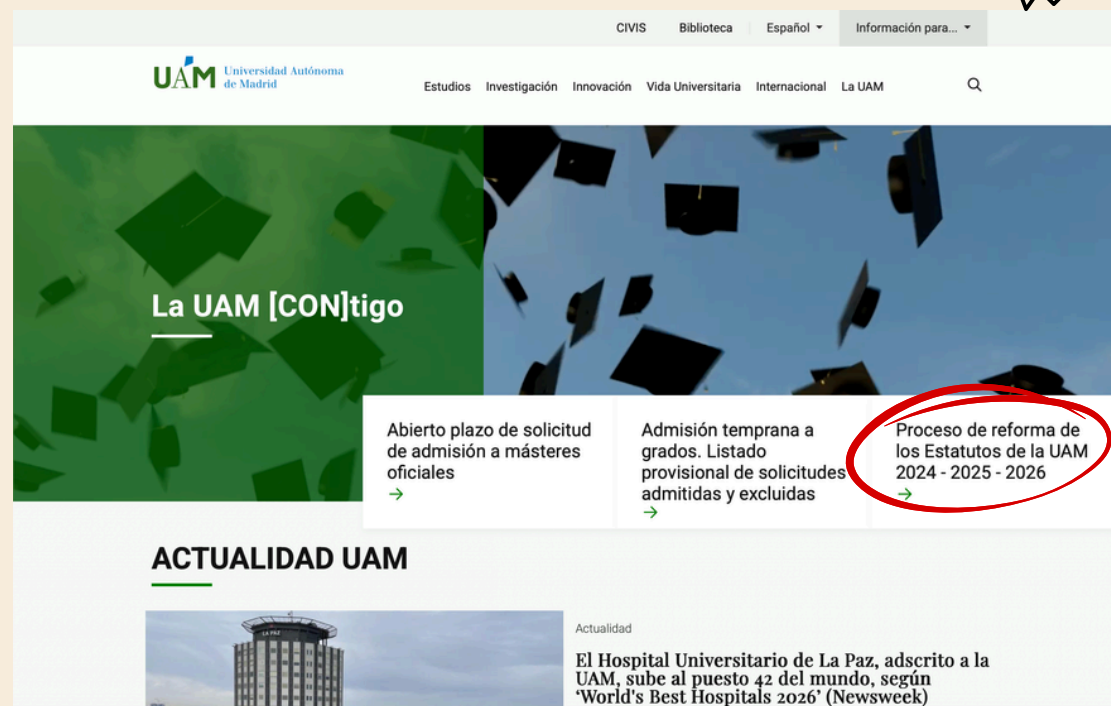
CIVIS Biblioteca Español Información para...

UAM Universidad Autónoma de Madrid

Estudios Investigación Innovación Vida Universitaria Internacional La UAM

La UAM [CON]tigo

Abierto plazo de solicitud de admisión a másteres oficiales
→

Admisión temprana a grados. Listado provisional de solicitudes admitidas y excluidas
→

Proceso de reforma de los Estatutos de la UAM 2024 - 2025 - 2026
→

ACTUALIDAD UAM

LA PAZ

Actualidad

El Hospital Universitario de La Paz, adscrito a la UAM, sube al puesto 42 del mundo, según 'World's Best Hospitals 2026' (Newsweek)